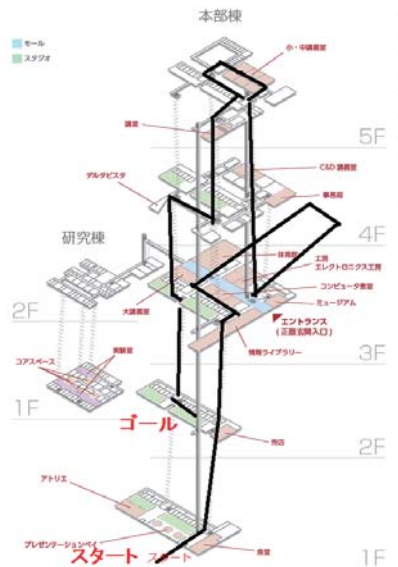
本部棟

モール
スタジオ

小・中講義室

講堂

5F

C&D 講義室

デルタビスタ

事務局

4F

研究棟

体育館

工房
エレクトロニクス工房

コンピュータ教室

大講義室

ミュージアム

エントランス
（正面玄関入口）

2F

情報ライブラリー

3F

実験室

コアスペース

1F

ゴール

売店

2F

アトリエ

プレゼンテーションベイ

スタート

スタート

食堂

1F